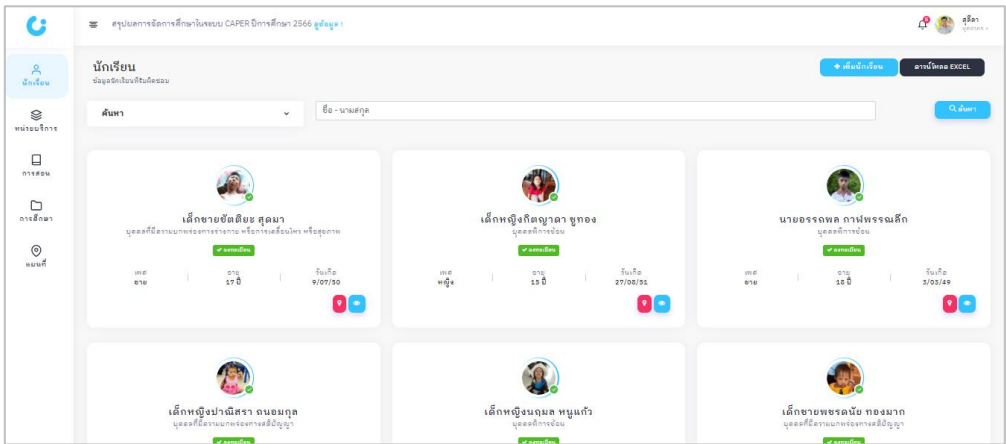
สรุปผลการจัดการศึกษาในระบบ CAPER ปีการศึกษา 2566 ดูข้อมูล !

สุธิดา
ผู้ดูแลระบบ

นักเรียน
นักเรียน
ข้อมูลนักเรียนที่รับผิดชอบ

หน่วยบริการ
การสอน
การศึกษา
แผนที่

+ เพิ่มนักเรียน
ดาวน์โหลด EXCEL

ค้นหา
ชื่อ - นามสกุล
ค้นหา

เด็กชายชัตติยะ สุดมา
บุคคลที่มีความบกพร่องทางร่างกาย หรือการเคลื่อนไหว หรือสุขภาพ
ลงทะเบียน
เพศ ชาย
อายุ 17 ปี
วันเกิด 9/07/50

เด็กหญิงกิตญาดา ชูทอง
บุคคลพิการซ้อน
ลงทะเบียน
เพศ หญิง
อายุ 15 ปี
วันเกิด 27/08/51

นายธรรดพล กาฬพรรณลึก
บุคคลพิการซ้อน
ลงทะเบียน
เพศ ชาย
อายุ 18 ปี
วันเกิด 3/03/49

เด็กหญิงปาณิสรา ถนอมกุล
บุคคลที่มีความบกพร่องทางสติปัญญา
ลงทะเบียน

เด็กหญิงนฤมล หนูแก้ว
บุคคลพิการซ้อน
ลงทะเบียน

เด็กชายพชรดนัย ทองมาก
บุคคลที่มีความบกพร่องทางสติปัญญา
ลงทะเบียน